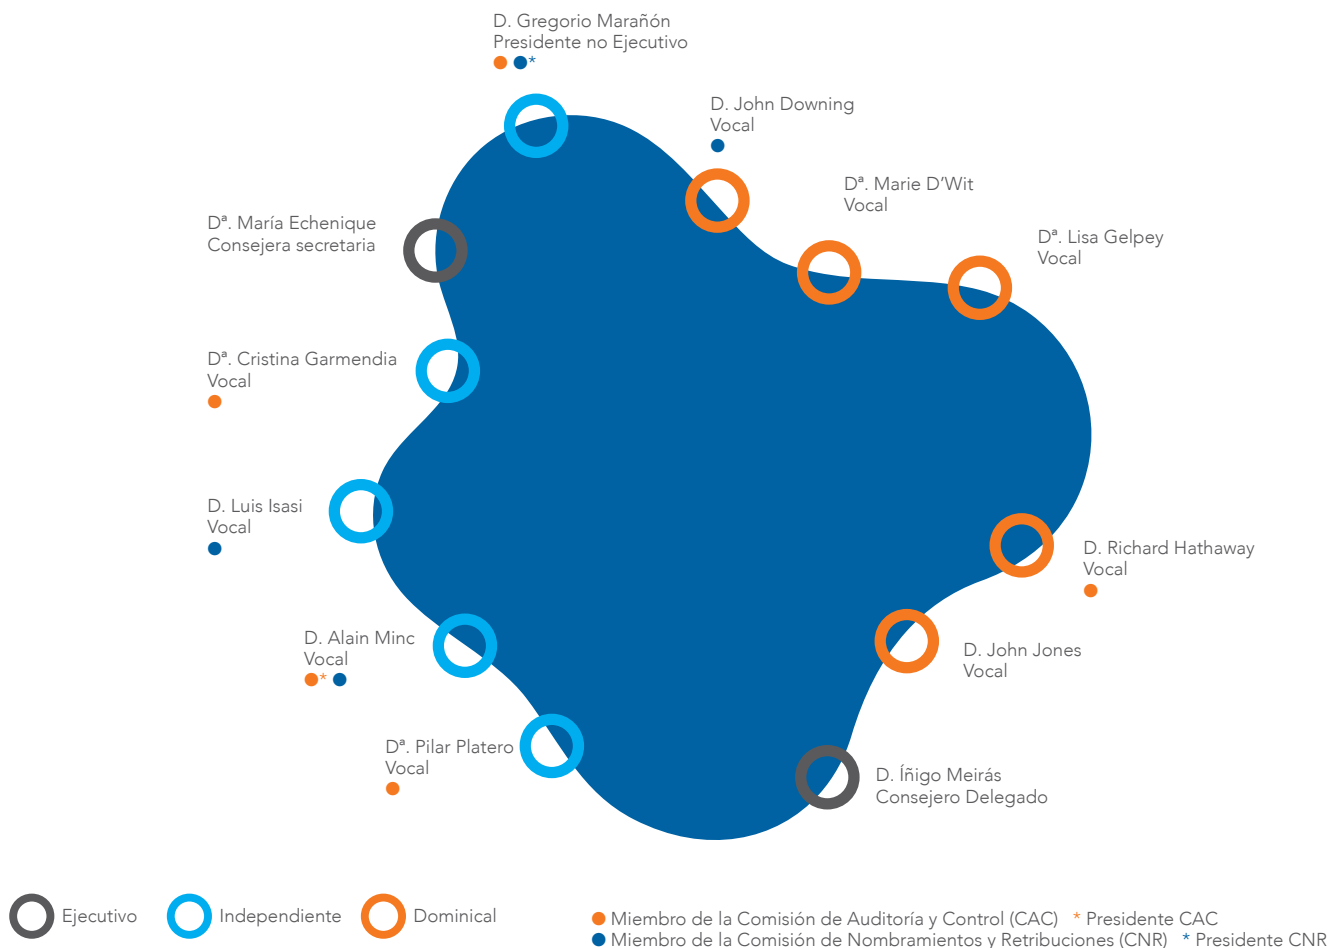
D. Gregorio Marañón
Presidente no Ejecutivo
*

D. John Downing
Vocal

Dª. Marie D'Wit
Vocal

Dª. Lisa Gelpey
Vocal

Dª. María Echenique
Consejera secretaria

Dª. Cristina Garmendia
Vocal

D. Luis Isasi
Vocal

D. Alain Minc
Vocal
*

Dª. Pilar Platero
Vocal

D. Richard Hathaway
Vocal

D. John Jones
Vocal

D. Íñigo Meirás
Consejero Delegado

Ejecutivo
Independiente
Dominical

Miembro de la Comisión de Auditoría y Control (CAC) * Presidente CAC
Miembro de la Comisión de Nombramientos y Retribuciones (CNR) * Presidente CNR